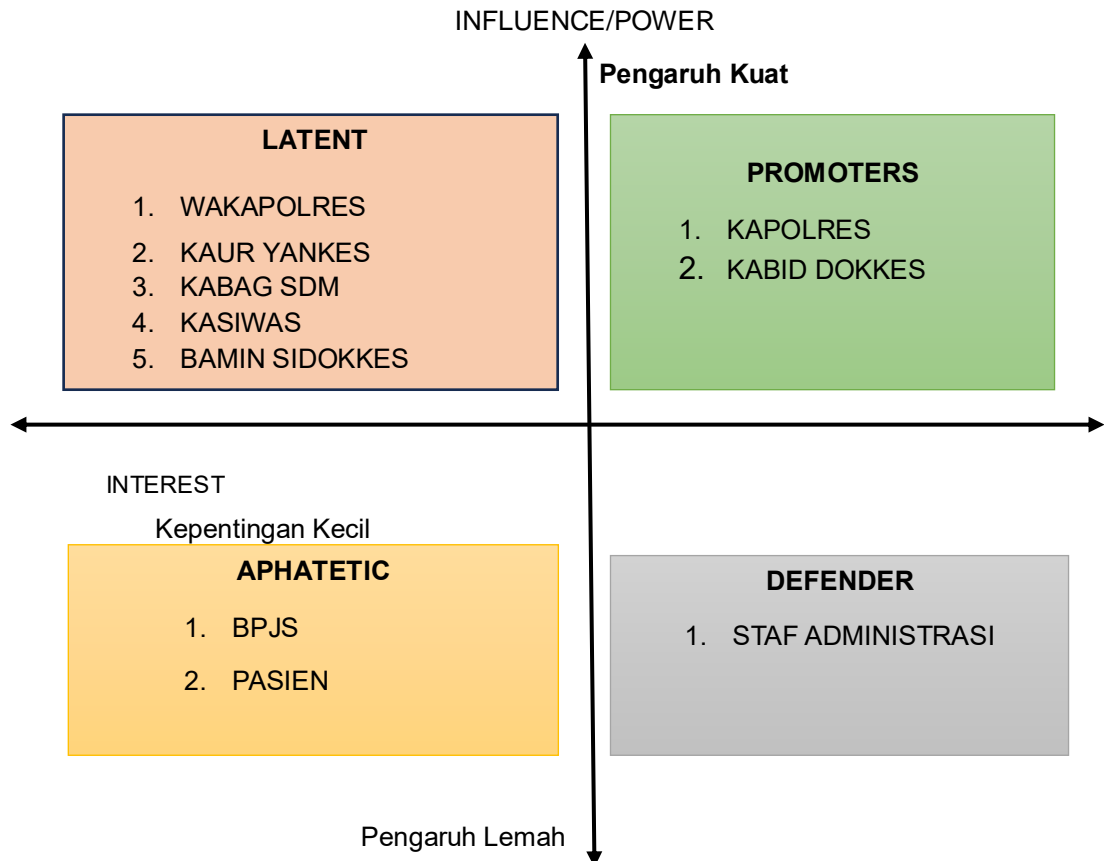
INFLUENCE/POWER

Pengaruh Kuat

LATENT

1. WAKAPOLRES
2. KAUR YANKES
3. KABAG SDM
4. KASIWAS
5. BAMIN SIDOKKES

PROMOTERS

1. KAPOLRES
2. KABID DOKKES

INTEREST

Kepentingan Kecil

APHATETIC

1. BPJS
2. PASIEN

DEFENDER

1. STAF ADMINISTRASI

Pengaruh Lemah